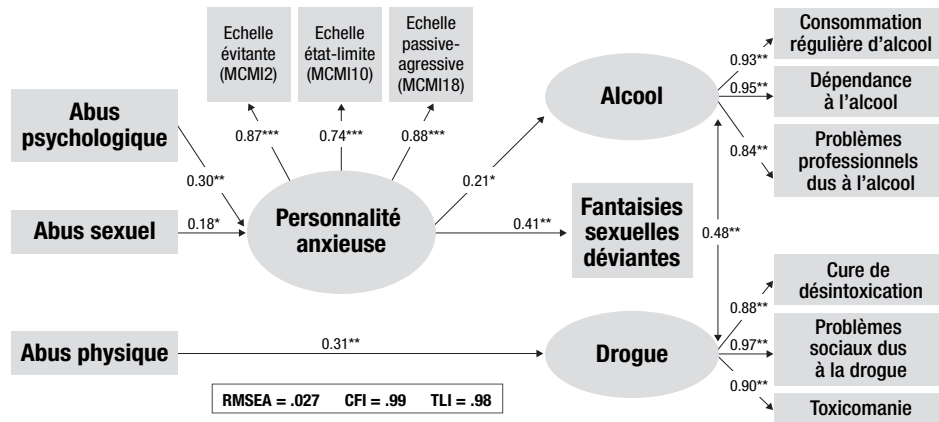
Echelle évitante (MCMI2)

Echelle état-limite (MCMI10)

Echelle passive-agressive (MCMI18)

Consommation régulière d'alcool

0.93**

0.95**

Dépendance à l'alcool

0.87***

0.74***

0.88***

Alcool

Abus psychologique

Problèmes professionnels dus à l'alcool

0.84**

0.30**

0.21*

Abus sexuel

0.18*

Personnalité anxieuse

0.41**

Fantaisies sexuelles déviantes

0.48**

Cure de désintoxication

0.88**

Abus physique

0.31**

Drogue

0.97**

Problèmes sociaux dus à la drogue

0.90**

RMSEA = .027 CFI = .99 TLI = .98

Toxicomanie